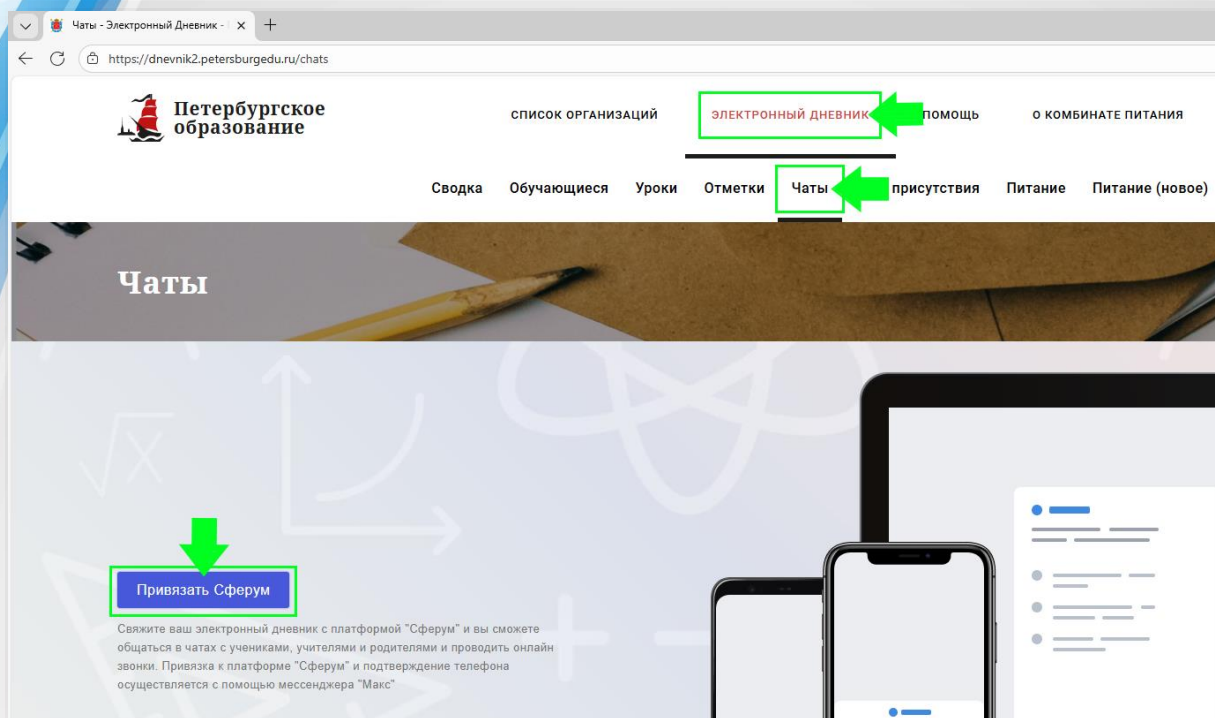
Чаты - Электронный Дневник - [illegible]

https://dnevnik2.petersburgedu.ru/chats

Петербургское образование

СПИСОК ОРГАНИЗАЦИЙ ЭЛЕКТРОННЫЙ ДНЕВНИК ПОМОЩЬ О КОМБИНАТЕ ПИТАНИЯ

Сводка Обучающиеся Уроки Отметки Чаты присутствия Питание Питание (новое)

Чаты

Привязать Сферум

Свяжите ваш электронный дневник с платформой "Сферум" и вы сможете общаться в чатах с учениками, учителями и родителями и проводить онлайн звонки. Привязка к платформе "Сферум" и подтверждение телефона осуществляется с помощью мессенджера "Макс"